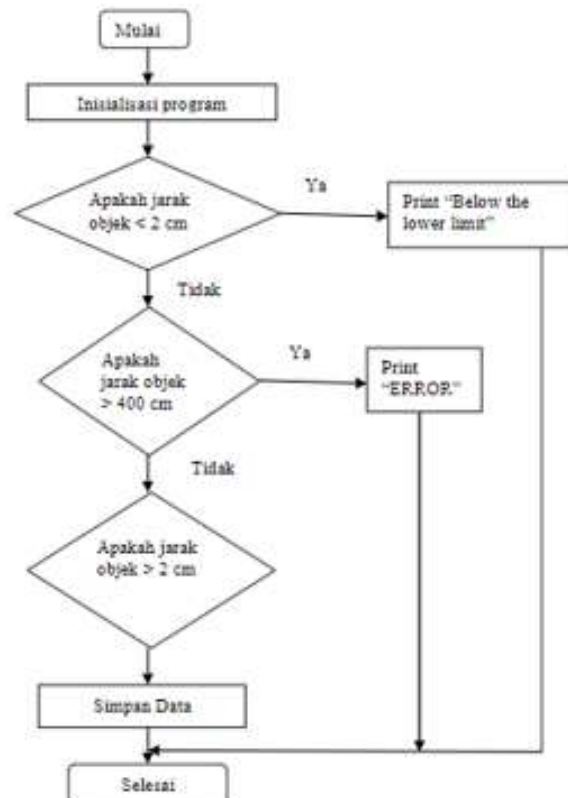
Mulai

Inisialisasi program

Apakah jarak objek < 2 cm

Ya

Print "Below the lower limit"

Tidak

Apakah jarak objek > 400 cm

Ya

Print "ERROR"

Tidak

Apakah jarak objek > 2 cm

Simpan Data

Selesai